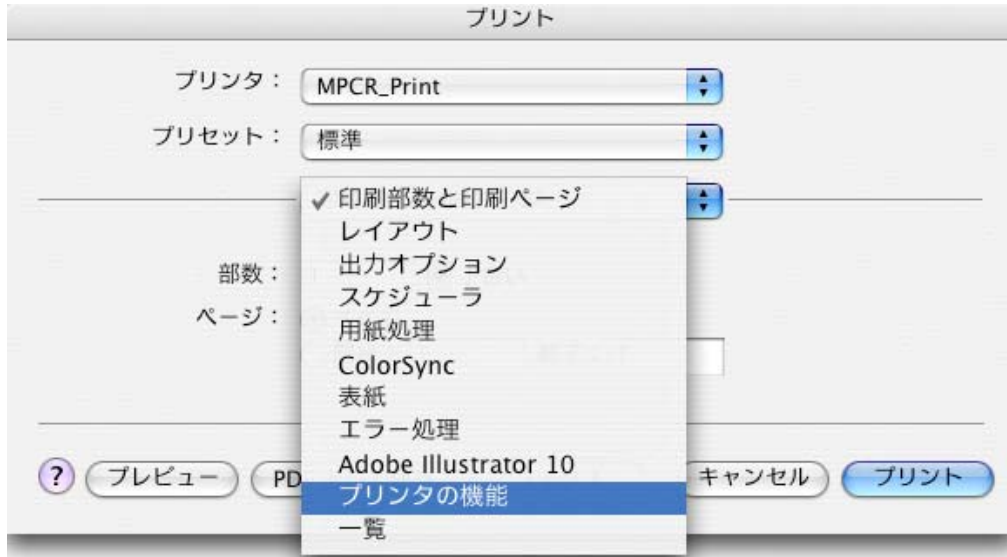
プリント

プリンタ： MPCR_Print

プリセット： 標準

✓印刷部数と印刷ページ
レイアウト
出力オプション
スケジューラ
用紙処理
ColorSync
表紙
エラー処理
Adobe Illustrator 10
プリンタの機能
一覧

部数：

ページ：

? プレビュー PD

キャンセル プリント